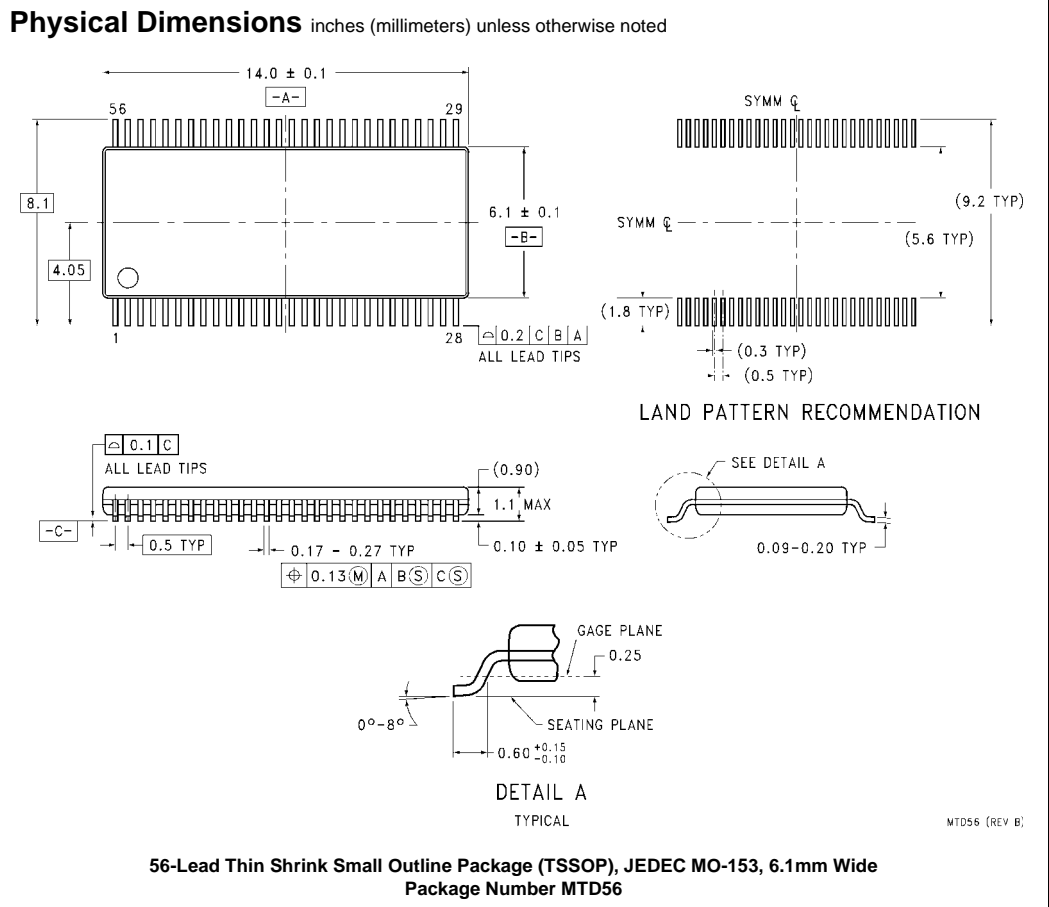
Physical Dimensions inches (millimeters) unless otherwise noted

14.0 ± 0.1

-A-

56

29

8.1

4.05

6.1 ± 0.1

-B-

1

28

0.2 | C | B | A

ALL LEAD TIPS

SYMM ℄

SYMM ℄

(9.2 TYP)

(5.6 TYP)

(1.8 TYP)

(0.3 TYP)

(0.5 TYP)

LAND PATTERN RECOMMENDATION

0.1 | C

ALL LEAD TIPS

(0.90)

1.1 MAX

-C-

0.5 TYP

0.17 - 0.27 TYP

0.10 ± 0.05 TYP

⊕ | 0.13Ⓜ | A | BⓈ | CⓈ

SEE DETAIL A

0.09-0.20 TYP

GAGE PLANE

0.25

SEATING PLANE

0°-8°

$0.60^{+0.15}_{-0.10}$

DETAIL A

TYPICAL

MTD56 (REV B)

56-Lead Thin Shrink Small Outline Package (TSSOP), JEDEC MO-153, 6.1mm Wide
Package Number MTD56